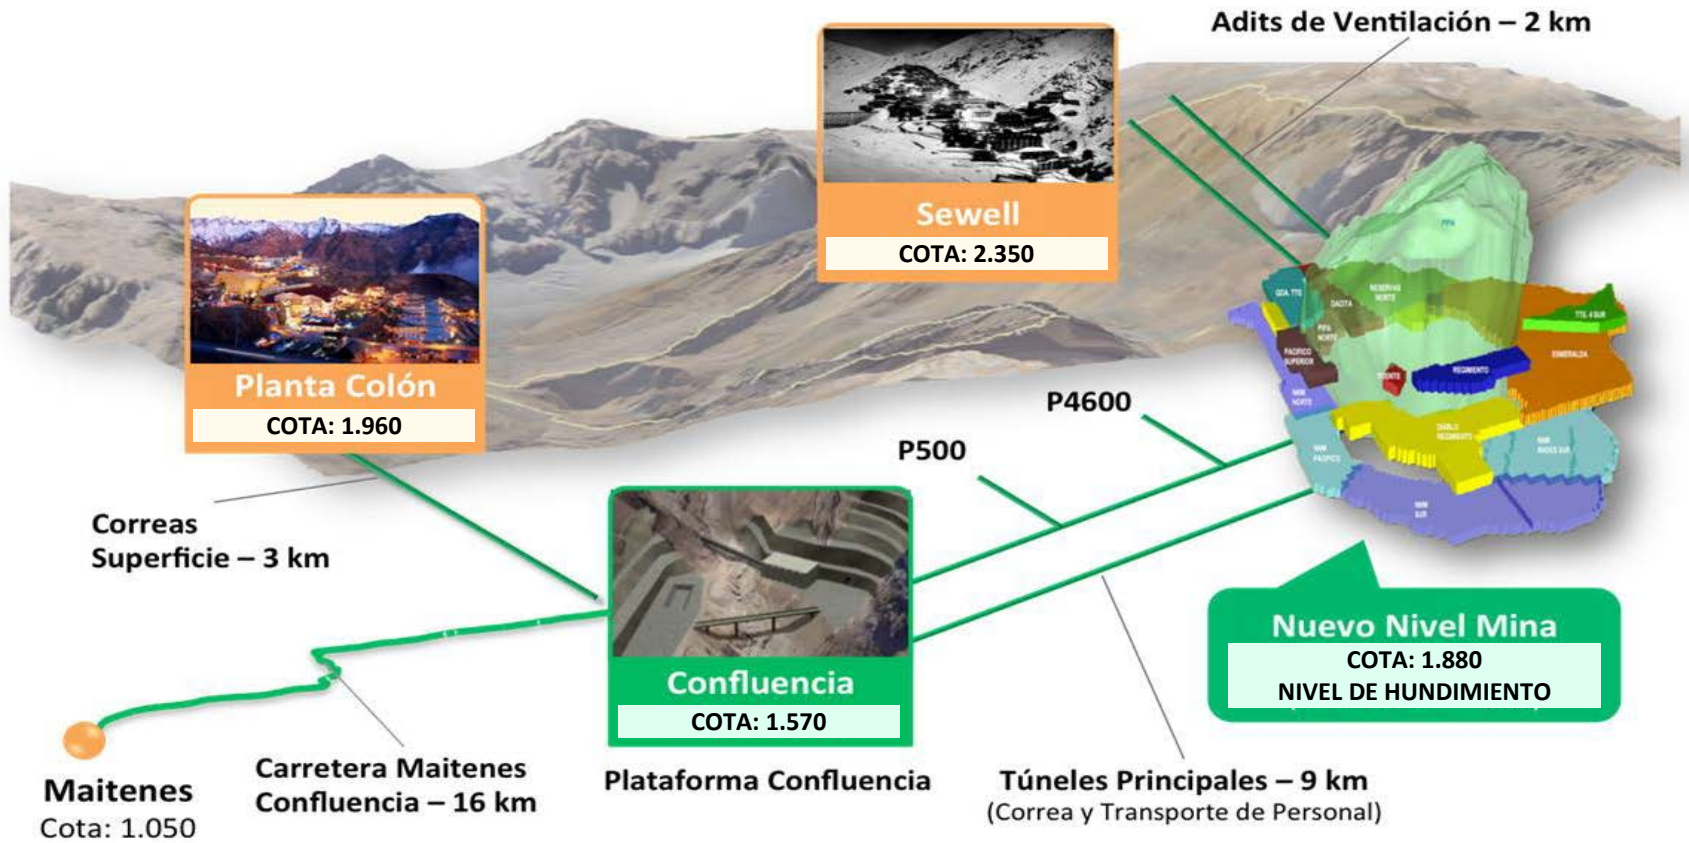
Adits de Ventilación – 2 km

Sewell
COTA: 2.350

Planta Colón
COTA: 1.960

P4600

P500

Correas Superficie – 3 km

Confluencia
COTA: 1.570

Nuevo Nivel Mina
COTA: 1.880
NIVEL DE HUNDIMIENTO

Maitenes
Cota: 1.050

Carretera Maitenes Confluencia – 16 km

Plataforma Confluencia

Túneles Principales – 9 km
(Correa y Transporte de Personal)